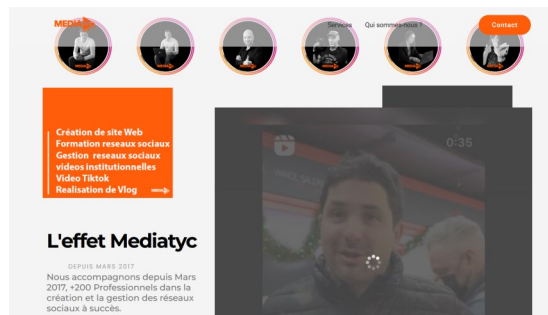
MEDIA

Services Qui sommes-nous ?

Contact

Création de site Web
Formation reseaux sociaux
Gestion reseaux sociaux
videos institutionnelles
Video Tiktok
Realisation de Vlog

0:35

L'effet Mediatyc

DEPUIS MARS 2017

Nous accompagnons depuis Mars 2017, +200 Professionnels dans la création et la gestion des réseaux sociaux à succès.